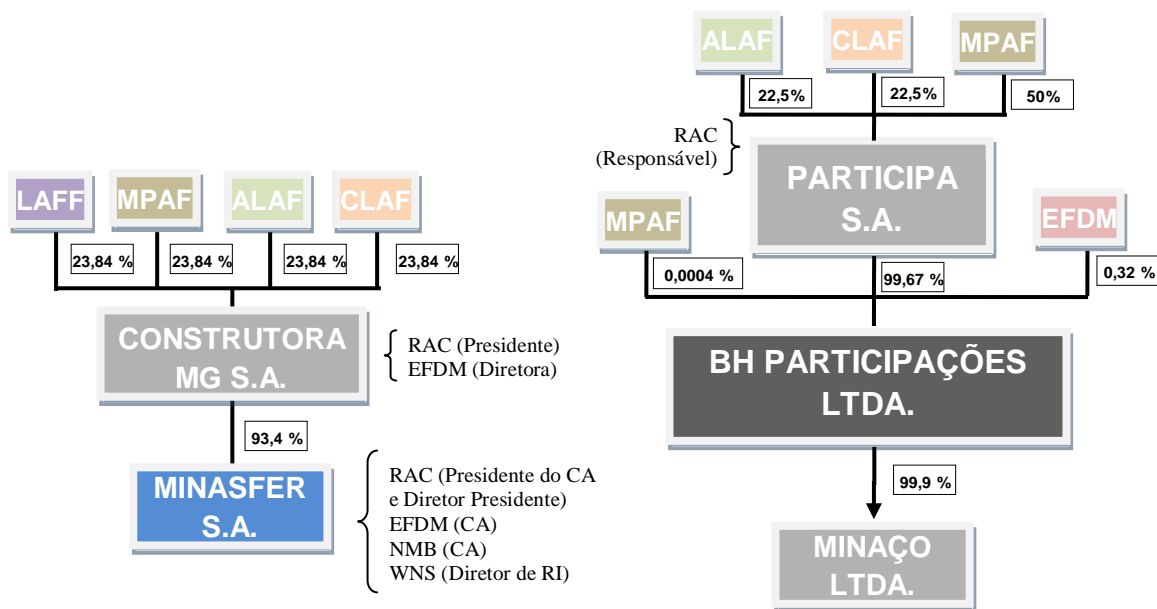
LAFF
MPAF
ALAF
CLAF
23,84 %
23,84 %
23,84 %
23,84 %
CONSTRUTORA MG S.A.
RAC (Presidente)
EFDM (Diretora)
93,4 %
MINASFER S.A.
RAC (Presidente do CA e Diretor Presidente)
EFDM (CA)
NMB (CA)
WNS (Diretor de RI)

ALAF
CLAF
MPAF
22,5%
22,5%
50%
RAC (Responsável)
PARTICIPA S.A.
MPAF
EFDM
0,0004 %
99,67 %
0,32 %
BH PARTICIPAÇÕES LTDA.
99,9 %
MINAÇO LTDA.